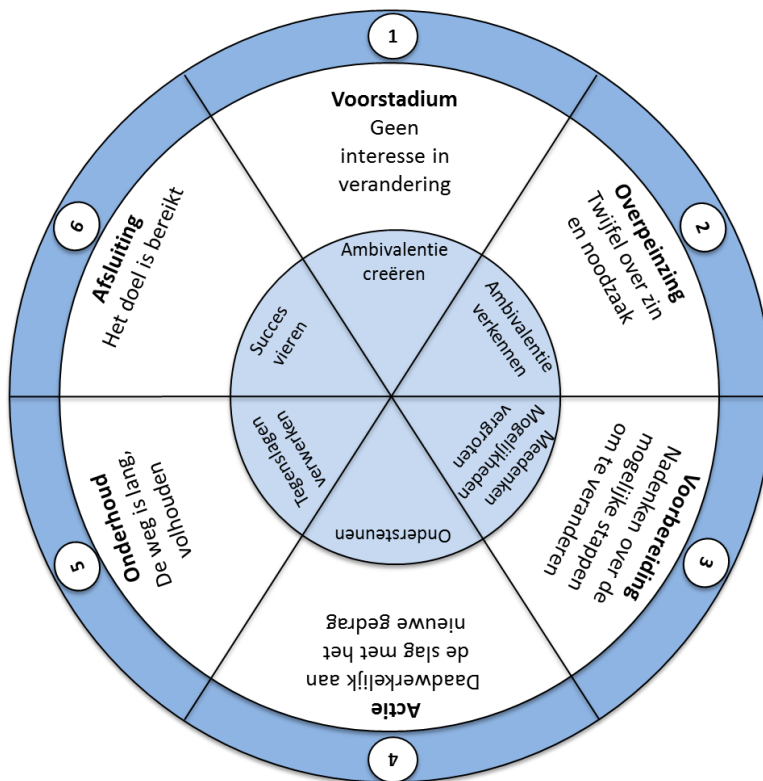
1

Voorstadium
Geen interesse in verandering

2

Overpeinzing
Twijfel over zin en noodzaak

3

Voorbereiding
Nadenken over de mogelijke stappen om te veranderen

4

Actie
Daadwerkelijk aan de slag met het nieuwe gedrag

5

Onderhoud
De weg is lang, volhouden

6

Afsluiting
Het doel is bereikt

Ambivalentie creëren

Ambivalentie verkennen

Meedenken Mogelijkheden vergroten

Ondersteunen

Tegenslagen verwerken

Succes vieren